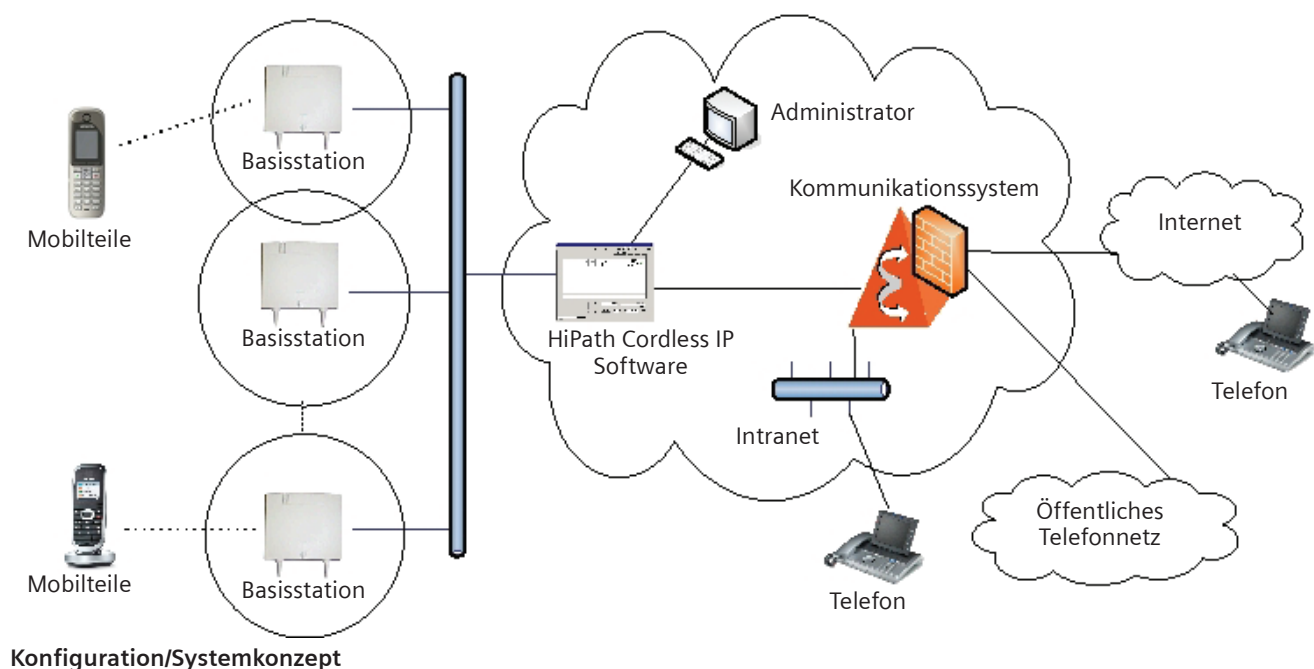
Administrator

Kommunikationssystem

Internet

Mobilteile

Basisstation

Basisstation

HiPath Cordless IP Software

Basisstation

Intranet

Telefon

Öffentliches Telefonnetz

Mobilteile

Telefon

Konfiguration/Systemkonzept